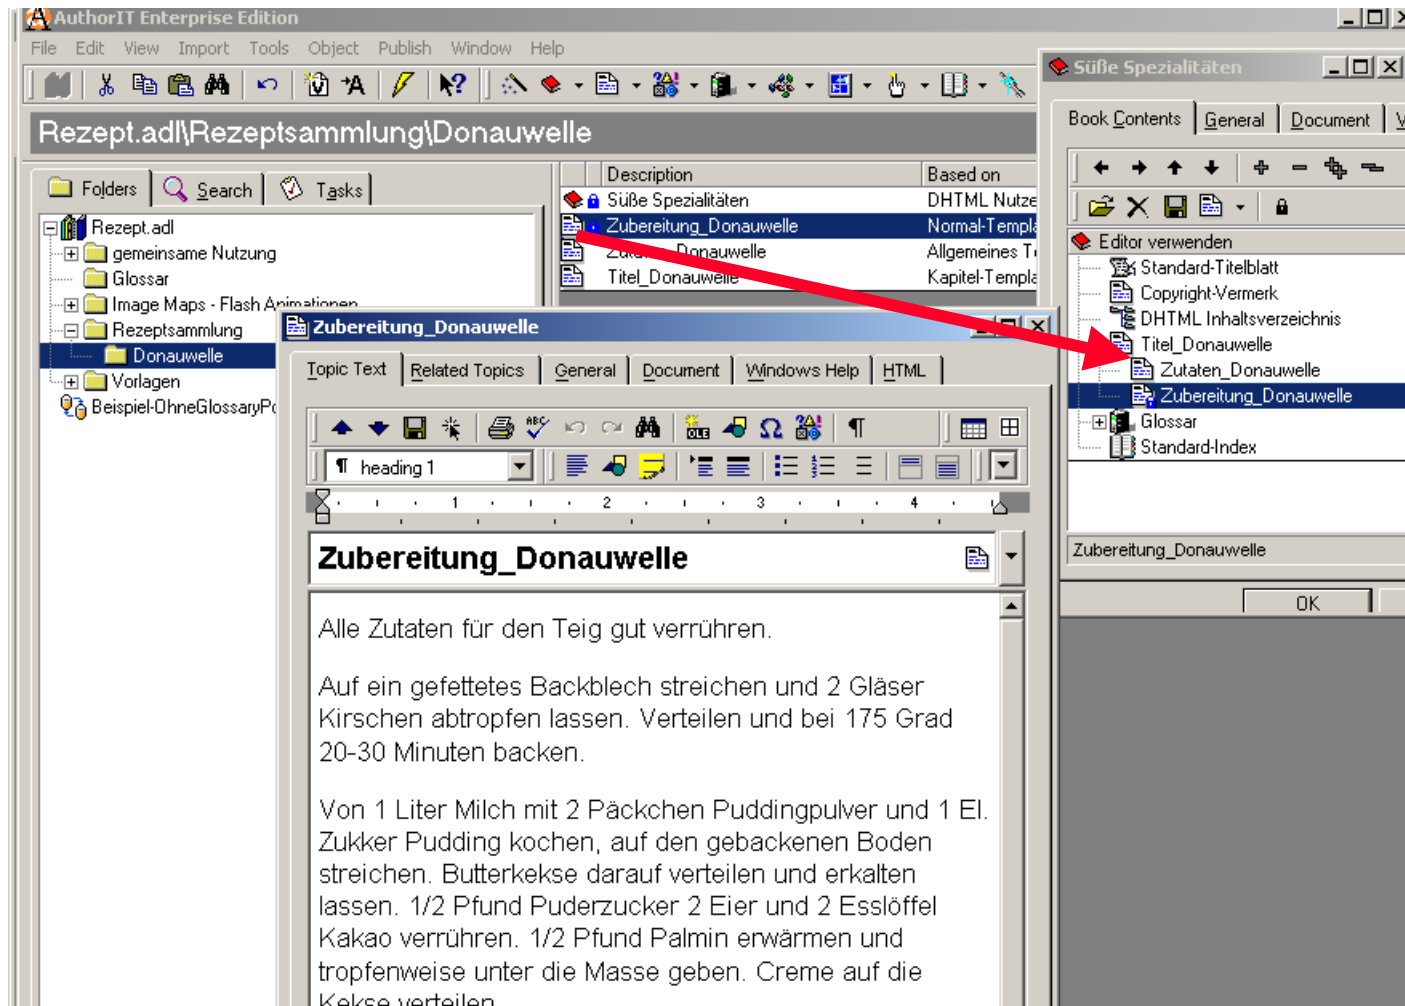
AuthorIT Enterprise Edition

File Edit View Import Tools Object Publish Window Help

Rezept.adl\Rezeptsammlung\Donauwelle

Folders Search Tasks

Rezept.adl
gemeinsame Nutzung
Glossar
Image Maps - Flash Animationen
Rezeptsammlung
Donauwelle
Vorlagen
Beispiel-OhneGlossaryP

| Description | Based on |
|---|---|
| Süße Spezialitäten | DHTML Nutze |
| Zubereitung_Donauwelle | Normal-Templ |
| Zuta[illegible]Donauwelle | Allgemeines T |
| Titel_Donauwelle | Kapitel-Templ |

Zubereitung_Donauwelle

Topic Text Related Topics General Document Windows Help HTML

heading 1

1 2 3 4

Zubereitung_Donauwelle

Alle Zutaten für den Teig gut verrühren.

Auf ein gefettetes Backblech streichen und 2 Gläser Kirschen abtropfen lassen. Verteilen und bei 175 Grad 20-30 Minuten backen.

Von 1 Liter Milch mit 2 Päckchen Puddingpulver und 1 El. Zukker Pudding kochen, auf den gebackenen Boden streichen. Butterkekse darauf verteilen und erkalten lassen. 1/2 Pfund Puderzucker 2 Eier und 2 Esslöffel Kakao verrühren. 1/2 Pfund Palmin erwärmen und tropfenweise unter die Masse geben. Creme auf die Kekse verteilen.

Süße Spezialitäten

Book Contents General Document V

Editor verwenden
Standard-Titelblatt
Copyright-Vermerk
DHTML Inhaltsverzeichnis
Titel_Donauwelle
Zutaten_Donauwelle
Zubereitung_Donauwelle
Glossar
Standard-Index

Zubereitung_Donauwelle

OK